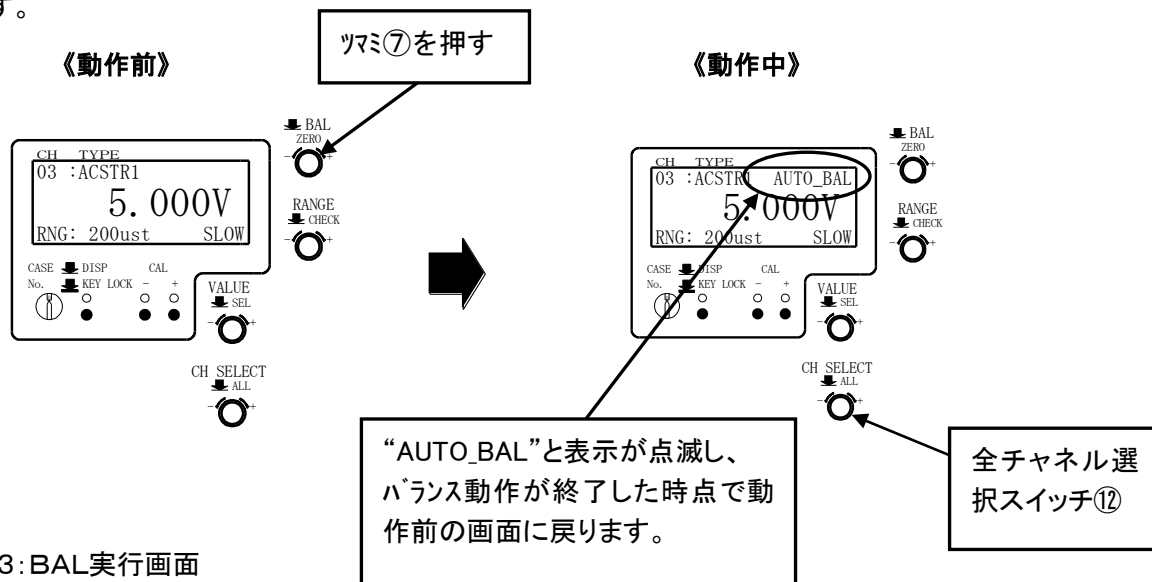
す。

ﾂﾏﾐ⑦を押す

《動作前》

《動作中》

BAL
ZERO
−　+

CH　TYPE
03 :ACSTR1
5.000V
RNG: 200ust　SLOW

RANGE
CHECK
−　+

CASE　DISP
No.　KEY LOCK

CAL
−　+

VALUE
SEL
−　+

CH SELECT
ALL
−　+

BAL
ZERO
−　+

CH　TYPE
03 :ACSTR1　AUTO_BAL
5.000V
RNG: 200ust　SLOW

RANGE
CHECK
−　+

CASE　DISP
No.　KEY LOCK

CAL
−　+

VALUE
SEL
−　+

CH SELECT
ALL
−　+

“AUTO_BAL”と表示が点滅し、ﾊﾞﾗﾝｽ動作が終了した時点で動作前の画面に戻ります。

全チャネル選択スイッチ⑫

3：BAL実行画面